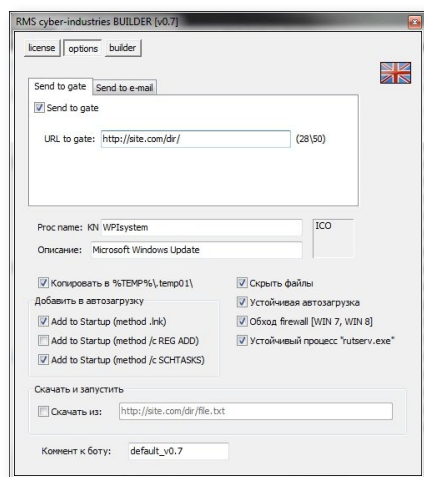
RMS cyber-industries BUILDER [v0.7]

license | options | builder

Send to gate | Send to e-mail

Send to gate

URL to gate: http://site.com/dir/ (28\50)

Proc name: KN WPIsystem

ICO

Описание: Microsoft Windows Update

Копировать в %TEMP%\.temp01\

Добавить в автозагрузку

Add to Startup (method .lnk)

Add to Startup (method /c REG ADD)

Add to Startup (method /c SCHTASKS)

Скрыть файлы

Устойчивая автозагрузка

Обход firewall [WIN 7, WIN 8]

Устойчивый процесс "rutserv.exe"

Скачать и запустить

Скачать из: http://site.com/dir/file.txt

Коммент к боту: default_v0.7